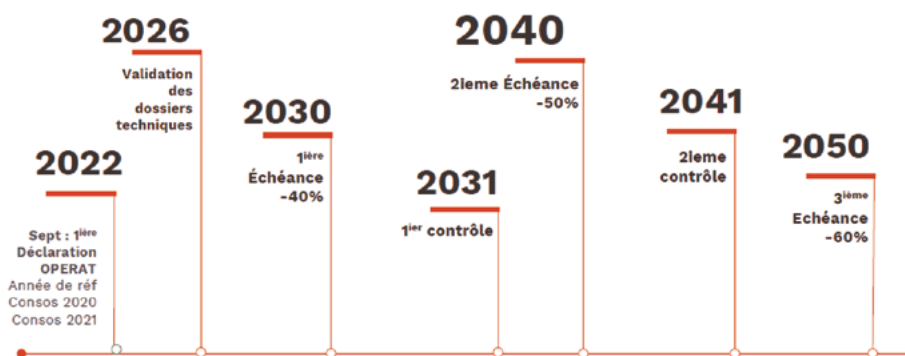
2022

Sept : 1$^{ière}$
Déclaration
OPERAT
Année de réf
Consos 2020
Consos 2021

2026

Validation
des
dossiers
techniques

2030

1$^{ière}$
Échéance
-40%

2031

1$^{ier}$ contrôle

2040

2ieme Échéance
-50%

2041

2ieme
contrôle

2050

3$^{ième}$
Echéance
-60%